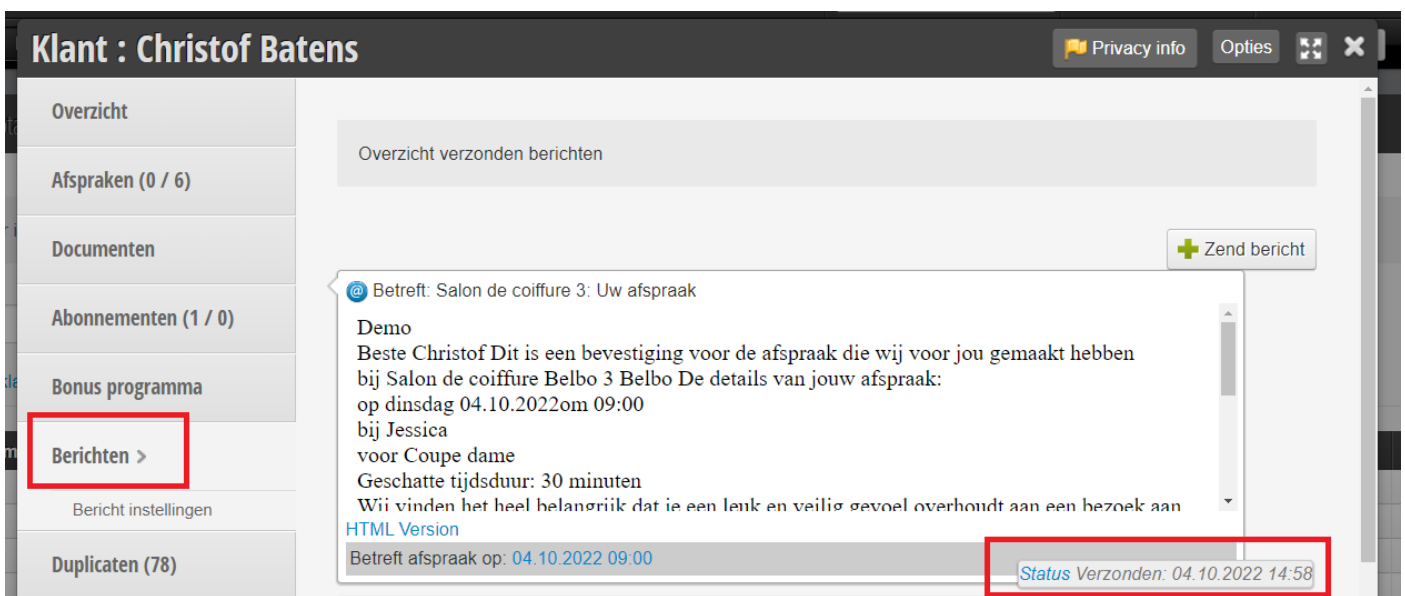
Klant : Christof Batens

Privacy info

Opties

Overzicht

Afspraken (0 / 6)

Documenten

Abonnementen (1 / 0)

Bonus programma

Berichten >

Bericht instellingen

Duplicaten (78)

Overzicht verzonden berichten

Zend bericht

Betreft: Salon de coiffure 3: Uw afspraak

Demo
Beste Christof Dit is een bevestiging voor de afspraak die wij voor jou gemaakt hebben bij Salon de coiffure Belbo 3 Belbo De details van jouw afspraak:
op dinsdag 04.10.2022om 09:00
bij Jessica
voor Coupe dame
Geschatte tijdsduur: 30 minuten
Wij vinden het heel belangrijk dat je een leuk en veilig gevoel overhoudt aan een bezoek aan

HTML Version

Betreft afspraak op: 04.10.2022 09:00

Status Verzonden: 04.10.2022 14:58